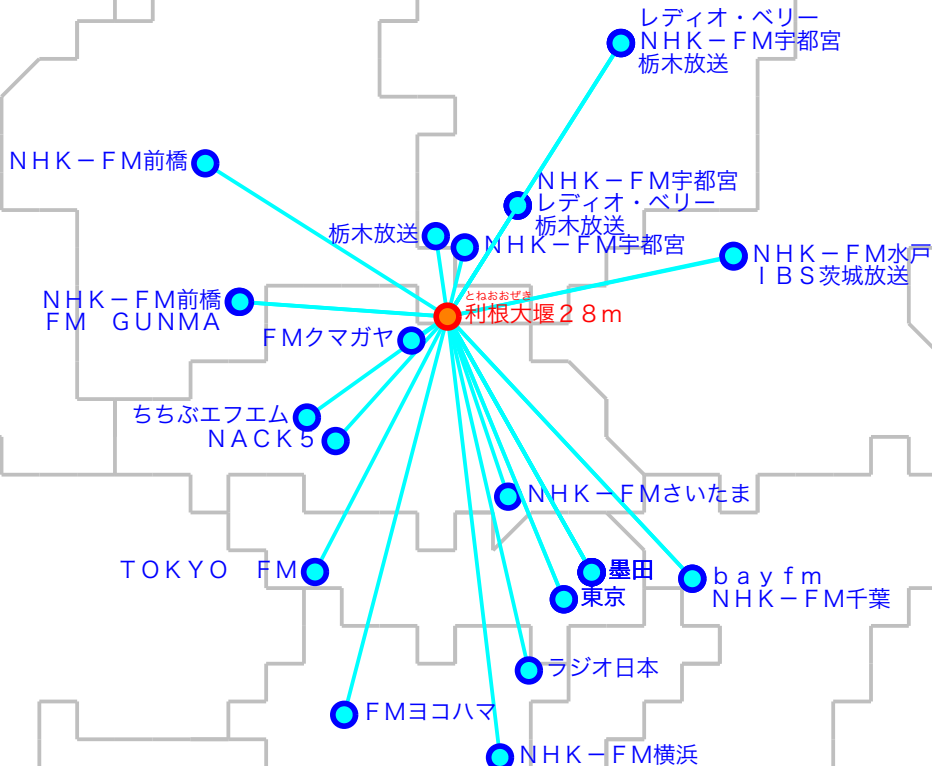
レディオ・ベリー
ＮＨＫ－ＦＭ宇都宮
栃木放送

ＮＨＫ－ＦＭ前橋

ＮＨＫ－ＦＭ宇都宮
レディオ・ベリー
栃木放送

栃木放送
ＮＨＫ－ＦＭ宇都宮

ＮＨＫ－ＦＭ水戸
ＩＢＳ茨城放送

ＮＨＫ－ＦＭ前橋
ＦＭ　ＧＵＮＭＡ

とねおおぜき
利根大堰２８ｍ

ＦＭクマガヤ

ちちぶエフエム
ＮＡＣＫ５

ＮＨＫ－ＦＭさいたま

ＴＯＫＹＯ　ＦＭ

墨田
東京

ｂａｙｆｍ
ＮＨＫ－ＦＭ千葉

ラジオ日本

ＦＭヨコハマ

ＮＨＫ－ＦＭ横浜